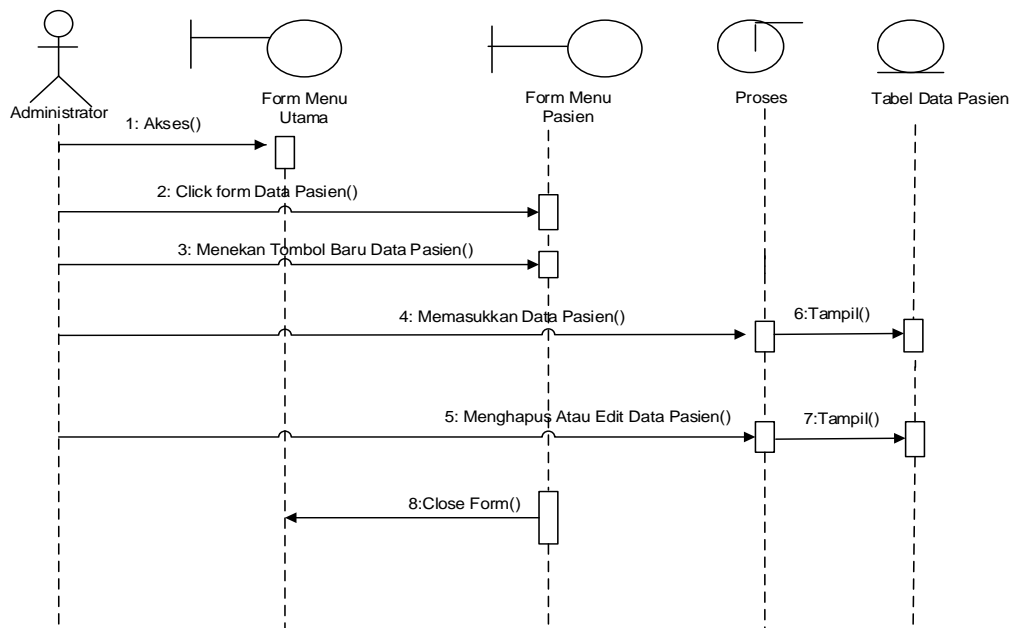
Administrator

Form Menu Utama

Form Menu Pasien

Proses

Tabel Data Pasien

1: Akses()

2: Click form Data Pasien()

3: Menekan Tombol Baru Data Pasien()

4: Memasukkan Data Pasien()

6:Tampil()

5: Menghapus Atau Edit Data Pasien()

7:Tampil()

8:Close Form()